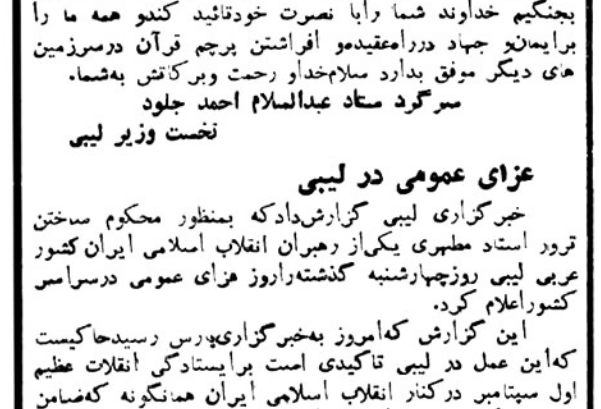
بجنگیم خداوند شما رابا نصرت خودتائید کندو همه ما را برایمان جهاد درراه عقیده و افراشتن پرچم قرآن درسرزمین های دیگر موفق بدارد سلام خداو رحمت وبرکاتش بهشما.
سرگرد ستاد عبدالسلام احمد جلود
نخست وزیر لیبی

عزای عمومی در لیبی

خبرگزاری لیبی گزارش داد که بمنظور محکوم ساختن ترور استاد مطهری یکی از رهبران انقلاب اسلامی ایران کشور عربی لیبی روزچهارشنبه گذشته سه روز عزای عمومی درسراسر کشوراعلام کرد.
این گزارش که امروز بهخبرگزاری پارس رسید حاکیست که این عمل در لیبی تاکیدی است برایستادگی انقلاب عظیم اول سپتامبر درکنار انقلاب اسلامی ایران همانگونه که ضامن